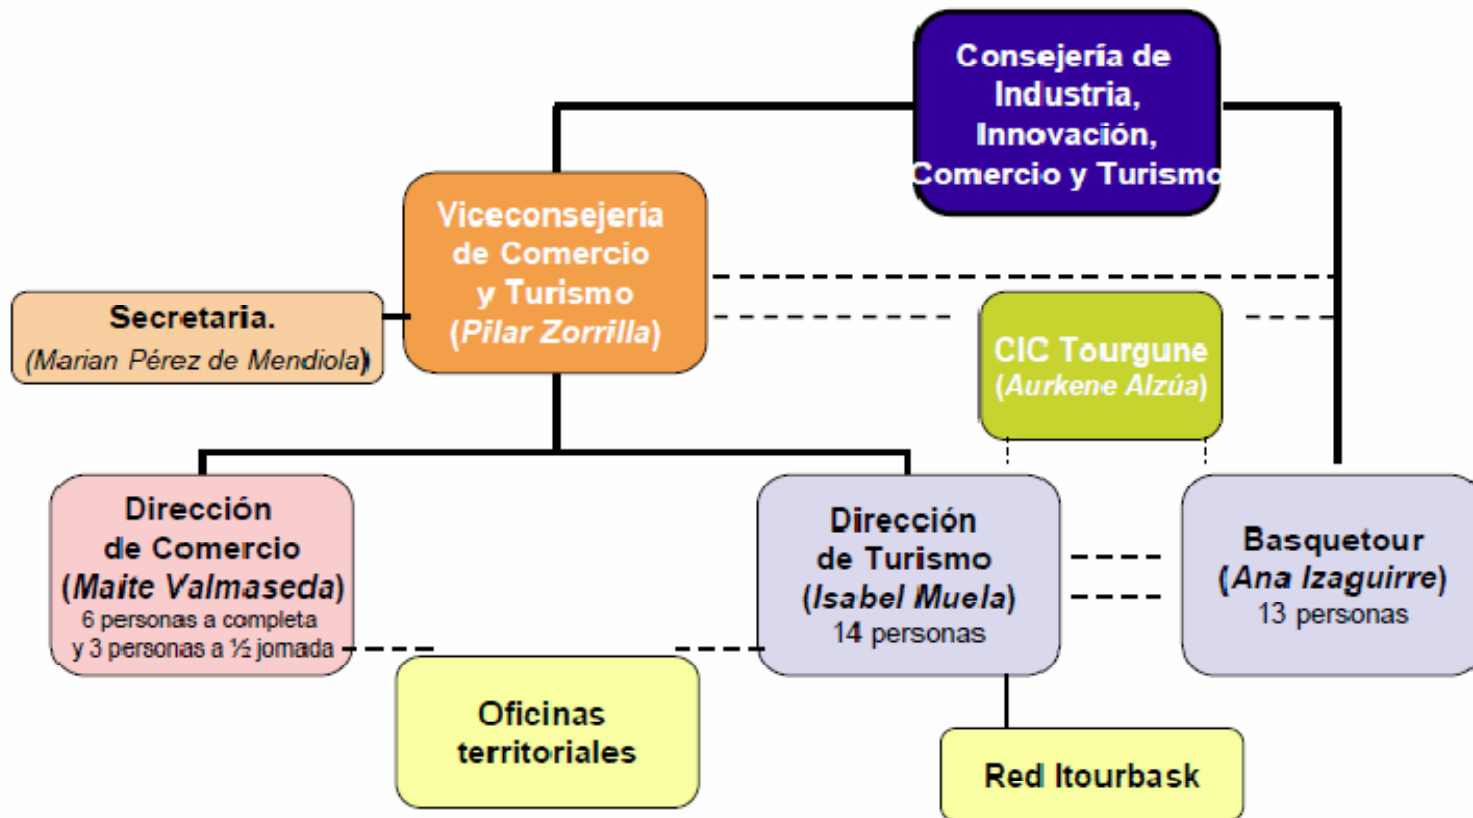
Consejería de Industria, Innovación, Comercio y Turismo

Viceconsejería de Comercio y Turismo (Pilar Zorrilla)

Secretaria. (Marian Pérez de Mendiola)

CIC Tourgune (Aurkene Alzúa)

Dirección de Comercio (Maite Valmaseda) 6 personas a completa y 3 personas a ½ jornada

Dirección de Turismo (Isabel Muela) 14 personas

Basquetour (Ana Izaguirre) 13 personas

Oficinas territoriales

Red Itourbask